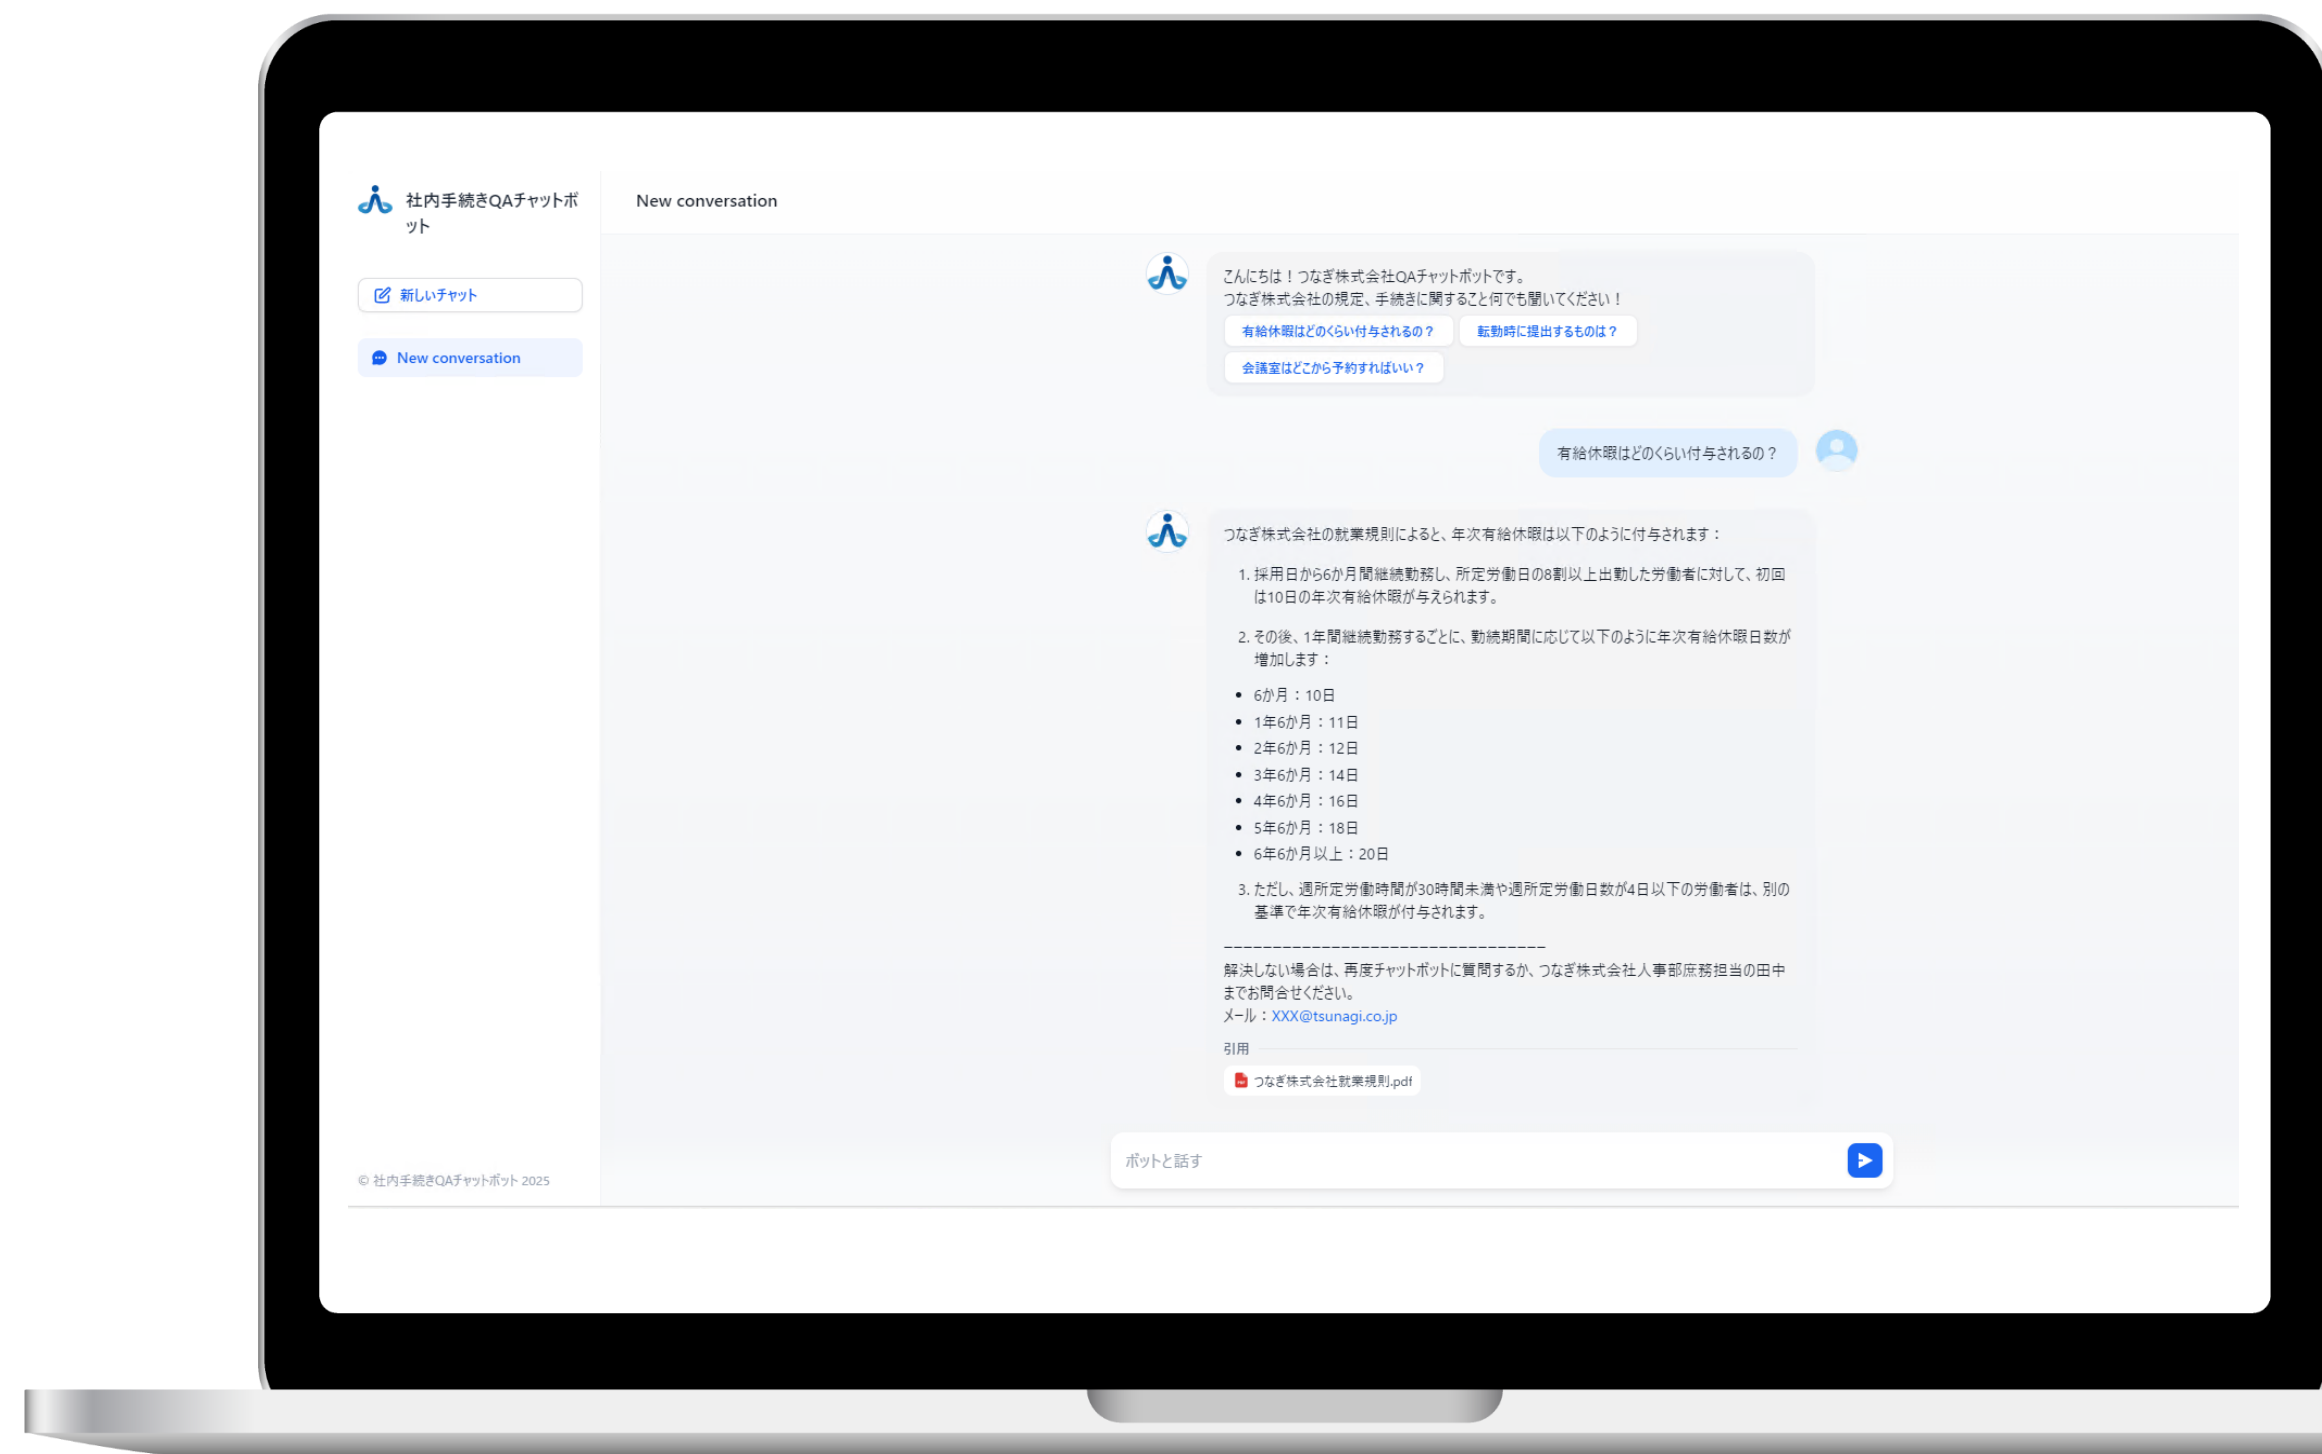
社内手続きQAチャットボット

新しいチャット

New conversation

© 社内手続きQAチャットボット 2025

New conversation

こんにちは！つなぎ株式会社QAチャットボットです。
つなぎ株式会社の規定、手続きに関すること何でも聞いてください！

有給休暇はどのくらい付与されるの？

転勤時に提出するものは？

会議室はどこから予約すればいい？

有給休暇はどのくらい付与されるの？

つなぎ株式会社の就業規則によると、年次有給休暇は以下のように付与されます：

1. 採用日から6か月間継続勤務し、所定労働日の8割以上出勤した労働者に対して、初回は10日の年次有給休暇が与えられます。

2. その後、1年間継続勤務するごとに、勤続期間に応じて以下のように年次有給休暇日数が増加します：

- 6か月：10日
- 1年6か月：11日
- 2年6か月：12日
- 3年6か月：14日
- 4年6か月：16日
- 5年6か月：18日
- 6年6か月以上：20日

3. ただし、週所定労働時間が30時間未満や週所定労働日数が4日以下の労働者は、別の基準で年次有給休暇が付与されます。

-------------------------------------
解決しない場合は、再度チャットボットに質問するか、つなぎ株式会社人事部庶務担当の田中までお問合せください。
メール：XXX@tsunagi.co.jp

引用

つなぎ株式会社就業規則.pdf

ボットと話す